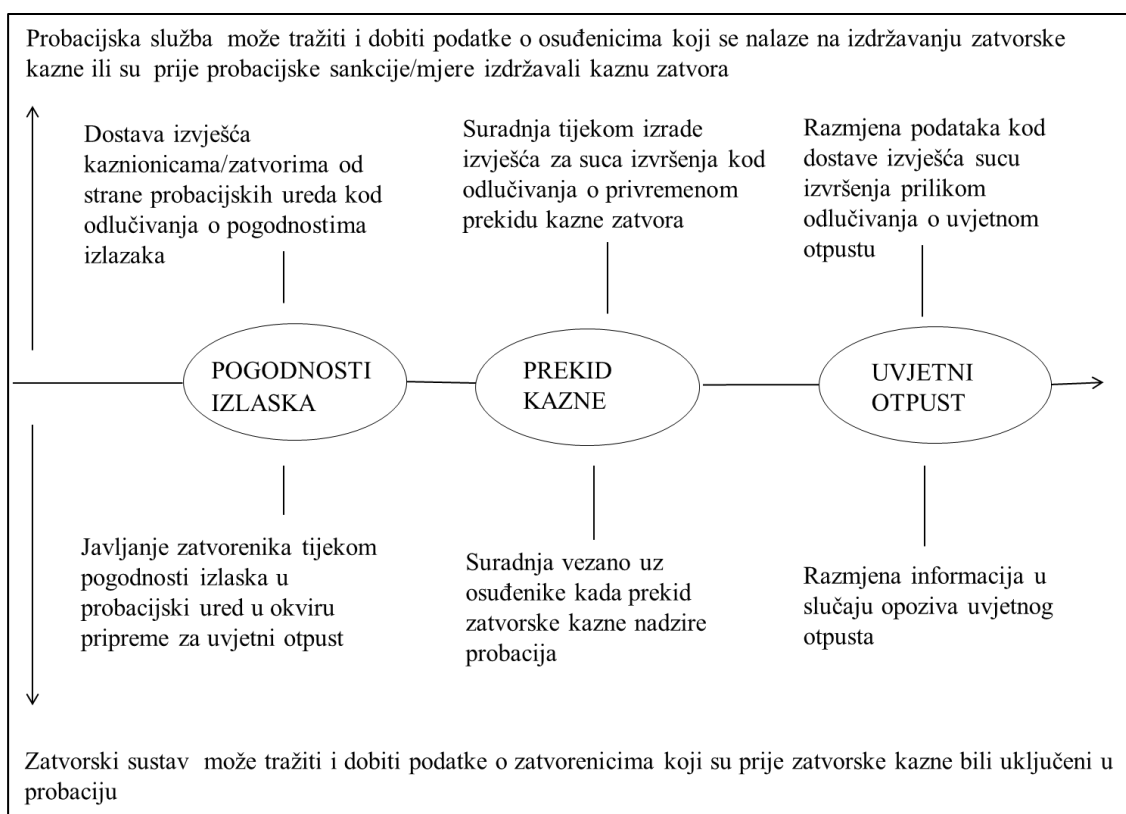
Probacijska služba može tražiti i dobiti podatke o osuđenicima koji se nalaze na izdržavanju zatvorske kazne ili su prije probacijske sankcije/mjere izdržavali kaznu zatvora

Dostava izvješća kaznionicama/zatvorima od strane probacijskih ureda kod odlučivanja o pogodnostima izlazaka

Suradnja tijekom izrade izvješća za suca izvršenja kod odlučivanja o privremenom prekidu kazne zatvora

Razmjena podataka kod dostave izvješća sucu izvršenja prilikom odlučivanja o uvjetnom otpustu

POGODNOSTI IZLASKA

PREKID KAZNE

UVJETNI OTPUST

Javljanje zatvorenika tijekom pogodnosti izlaska u probacijski ured u okviru pripreme za uvjetni otpust

Suradnja vezano uz osuđenike kada prekid zatvorske kazne nadzire probacija

Razmjena informacija u slučaju opoziva uvjetnog otpusta

Zatvorski sustav može tražiti i dobiti podatke o zatvorenicima koji su prije zatvorske kazne bili uključeni u probaciju